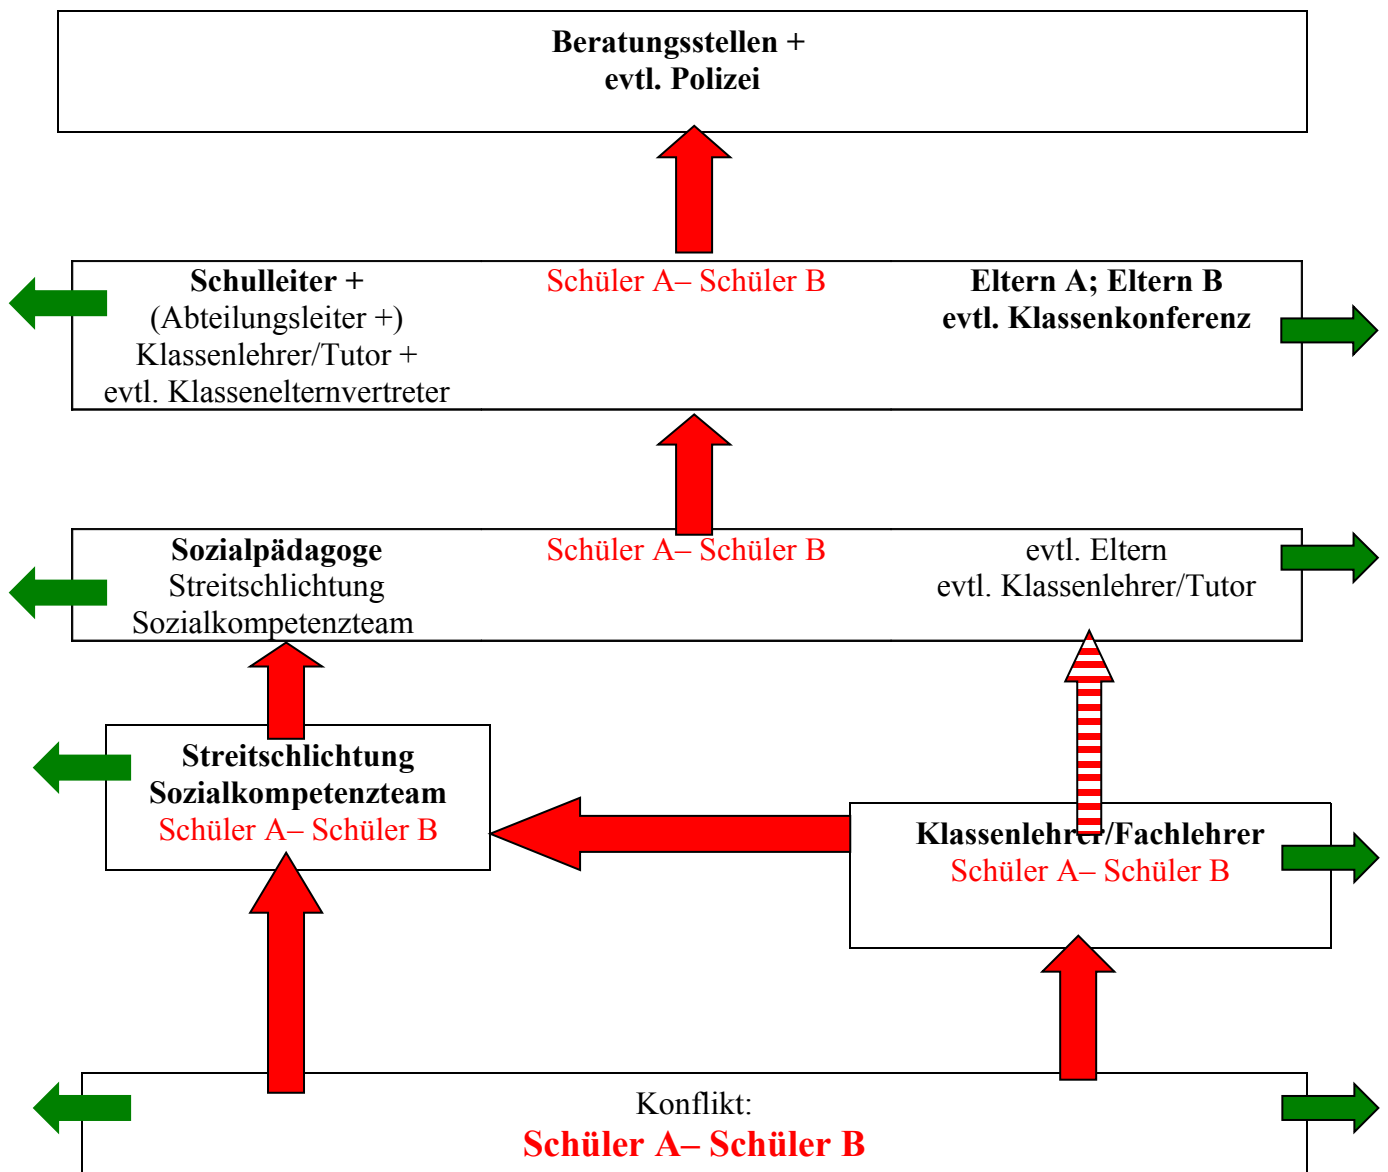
**Beratungsstellen +
evtl. Polizei**

**Schulleiter +**
(Abteilungsleiter +)
Klassenlehrer/Tutor +
evtl. Klassenelternvertreter

Schüler A– Schüler B

**Eltern A; Eltern B
evtl. Klassenkonferenz**

**Sozialpädagoge**
Streitschlichtung
Sozialkompetenzteam

Schüler A– Schüler B

evtl. Eltern
evtl. Klassenlehrer/Tutor

**Streitschlichtung
Sozialkompetenzteam**
Schüler A– Schüler B

**Klassenlehrer/Fachlehrer**
Schüler A– Schüler B

Konflikt:
**Schüler A– Schüler B**